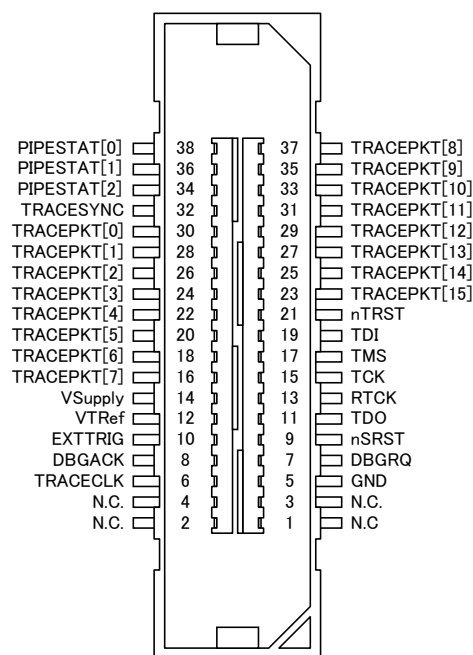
PIPESTAT[0] 38 37 TRACEPKT[8]
PIPESTAT[1] 36 35 TRACEPKT[9]
PIPESTAT[2] 34 33 TRACEPKT[10]
TRACESYNC 32 31 TRACEPKT[11]
TRACEPKT[0] 30 29 TRACEPKT[12]
TRACEPKT[1] 28 27 TRACEPKT[13]
TRACEPKT[2] 26 25 TRACEPKT[14]
TRACEPKT[3] 24 23 TRACEPKT[15]
TRACEPKT[4] 22 21 nTRST
TRACEPKT[5] 20 19 TDI
TRACEPKT[6] 18 17 TMS
TRACEPKT[7] 16 15 TCK
VSupply 14 13 RTCK
VTRef 12 11 TDO
EXTTRIG 10 9 nSRST
DBGACK 8 7 DBGRQ
TRACECLK 6 5 GND
N.C. 4 3 N.C.
N.C. 2 1 N.C